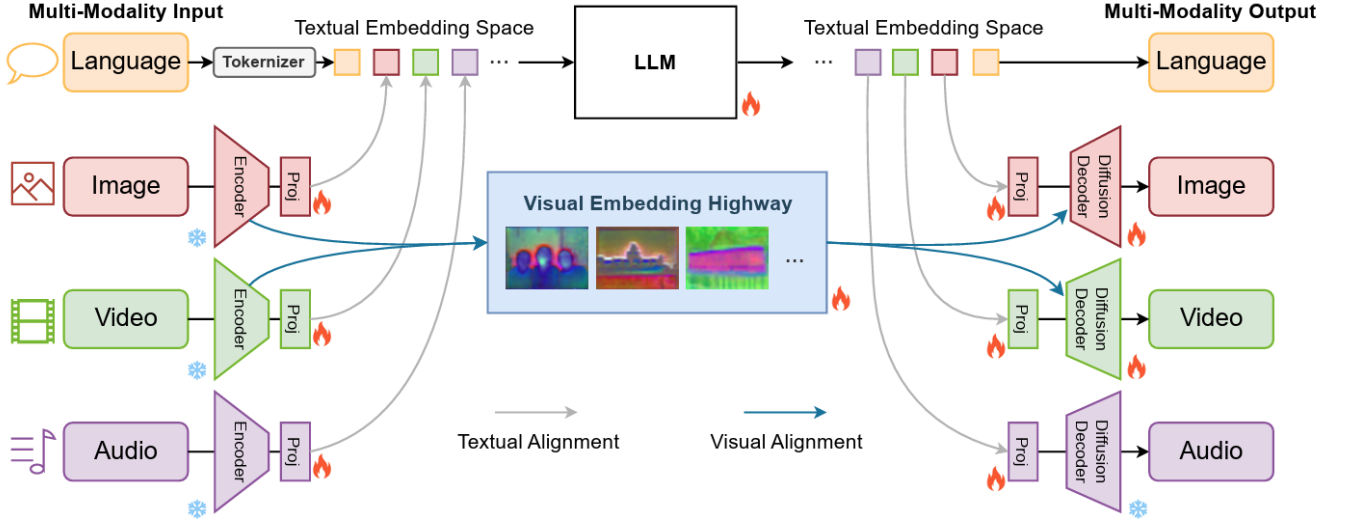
Multi-Modality Input

Textual Embedding Space

LLM

Textual Embedding Space

Multi-Modality Output

Language

Tokernizer

...

...

Language

Image

Encoder

Proj

Visual Embedding Highway

...

Proj

Diffusion Decoder

Image

Video

Encoder

Proj

Proj

Diffusion Decoder

Video

Audio

Encoder

Proj

Textual Alignment

Visual Alignment

Proj

Diffusion Decoder

Audio